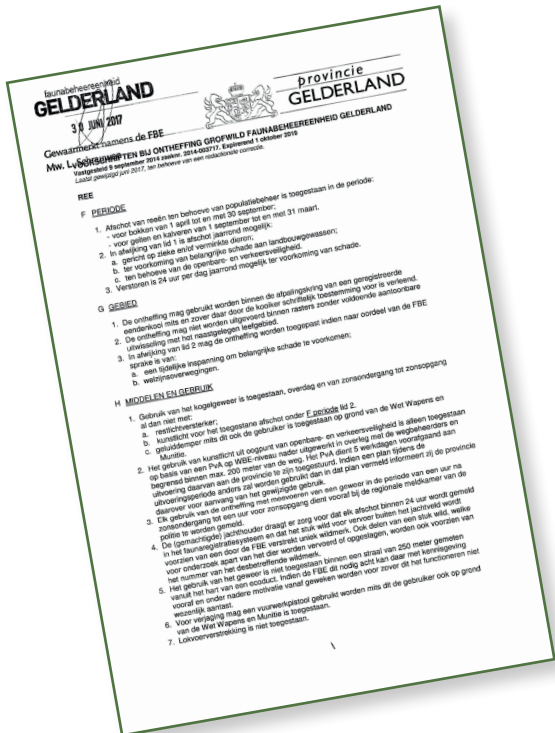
faunabeheereenheid
GELDERLAND
30 JUNI 2017
Gewaarmerkt namens de FBE
Mw. L. Gorissen

provincie
GELDERLAND

VOORSCHRIFTEN BIJ ONTHEFFING GROFWILD FAUNABEHEEREENHEID GELDERLAND
Vastgesteld 9 september 2014 zaaknr. 2014-003717. Expirerend 1 oktober 2019
Laatst gewijzigd juni 2017, ten behoeve van een redactionele correctie.

REE

F PERIODE

1. Afschot van reeën ten behoeve van populatiebeheer is toegestaan in de periode:
- voor bokken van 1 april tot en met 30 september;
- voor geiten en kalveren van 1 september tot en met 31 maart.
2. In afwijking van lid 1 is afschot jaarrond mogelijk:
a. gericht op zieke en/of verminkte dieren;
b. ter voorkoming van belangrijke schade aan landbouwgewassen;
c. ten behoeve van de openbare- en verkeersveiligheid.
3. Verstoren is 24 uur per dag jaarrond mogelijk ter voorkoming van schade.

G GEBIED

1. De ontheffing mag gebruikt worden binnen de afpalingskring van een geregistreerde eendenkooi mits er zonder daar door de kooiker schriftelijk toestemming voor is verleend.
2. De ontheffing mag niet worden uitgevoerd binnen rasters zonder voldoende aantoonbare uitwisseling met het naastgelegen leefgebied.
3. In afwijking van lid 2 mag de ontheffing worden toegepast indien naar oordeel van de FBE sprake is van:
a. een tijdelijke inspanning om belangrijke schade te voorkomen;
b. welzijnsoverwegingen.

H MIDDELEN EN GEBRUIK

1. Gebruik van het kogelgeweer is toegestaan, overdag en van zonsondergang tot zonsopgang al dan niet met:
a. restlichtversterker;
b. kunstlicht voor het toegestane afschot onder F periode lid 2.
c. geluiddemper mits dit ook de gebruiker is toegestaan op grond van de Wet Wapens en Munitie.
2. Het gebruik van kunstlicht uit oogpunt van openbare- en verkeersveiligheid is alleen toegestaan op basis van een PvA op WBE-niveau nader uitgewerkt in overleg met de wegbeheerders en begrensd binnen max. 200 meter van de weg. Het PvA dient 5 werkdagen voorafgaand aan uitvoering daarvan aan de provincie te zijn toegestuurd. Indien een plan tijdens de uitvoeringsperiode anders zal worden gebruikt dan in dat plan vermeld informeert zij de provincie daarover voor aanvang van het gewijzigde gebruik.
3. Elk gebruik van de ontheffing met meevoeren van een geweer in de periode van een uur na zonsondergang tot een uur voor zonsopgang dient vooraf bij de regionale meldkamer van de politie te worden gemeld.
4. De (gemachtigde) jachthouder draagt er zorg voor dat elk afschot binnen 24 uur wordt gemeld in het faunaregistratiesysteem en dat het stuk wild wordt vervoerd buiten het jachtveld wordt voorzien van een door de FBE verstrekt uniek wildmerk. Ook delen van een stuk wild, welke voor onderzoek apart van het dier worden vervoerd of opgeslagen, worden ook voorzien van het nummer van het desbetreffende wildmerk.
5. Het gebruik van het geweer is niet toegestaan binnen een straal van 250 meter gemeten vanuit het hart van een ecoduct. Indien de FBE dit nodig acht kan daar met kennisgeving vooraf en onder nadere motivatie vanaf geweken worden voor zover dit het functioneren niet wezenlijk aantast.
6. Voor verjaging mag een vuurwerkpistool gebruikt worden mits dit de gebruiker ook op grond van de Wet Wapens en Munitie is toegestaan.
7. Lokvoerverstrekking is niet toegestaan.